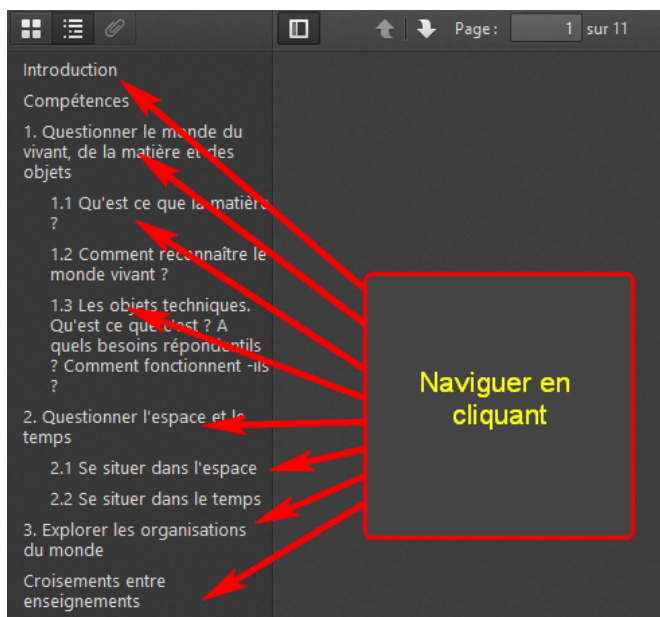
Page : 1 sur 11

Introduction

Compétences

1. Questionner le monde du vivant, de la matière et des objets

1.1 Qu'est ce que la matière ?

1.2 Comment reconnaître le monde vivant ?

1.3 Les objets techniques. Qu'est ce que c'est ? A quels besoins répondent-ils ? Comment fonctionnent -ils ?

2. Questionner l'espace et le temps

2.1 Se situer dans l'espace

2.2 Se situer dans le temps

3. Explorer les organisations du monde

Croisements entre enseignements

Naviguer en cliquant